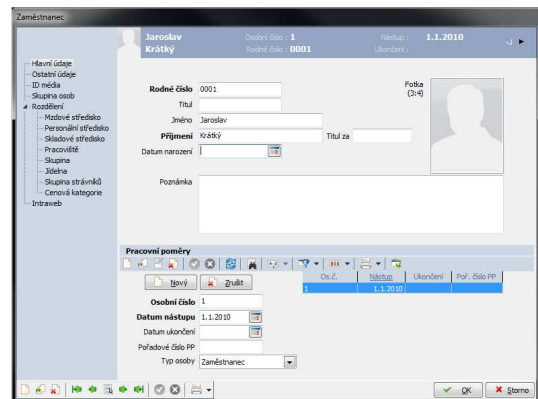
Zaměstnanec

Jaroslav
Krátký
Osobní číslo : 1
Rodné číslo : 0001
Nástup : 1.1.2010
Ukončení :

Hlavní údaje
Ostatní údaje
ID média
Skupina osob
Rozdělení
Mzdové středisko
Personální středisko
Skladové středisko
Pracoviště
Skupina
Jídelna
Skupina strávníků
Cenová kategorie
Intraweb

Rodné číslo 0001
Titul
Jméno Jaroslav
Příjmení Krátký
Titul za
Datum narození
Fotka (3:4)
Poznámka

Pracovní poměry
Nový
Zrušit

| Os.č. | Nástup | Ukončení | Poř. číslo PP |
|---|---|---|---|
| 1 | 1.1.2010 | | |

Osobní číslo 1
Datum nástupu 1.1.2010
Datum ukončení
Pořadové číslo PP
Typ osoby Zaměstnanec

OK
Storno